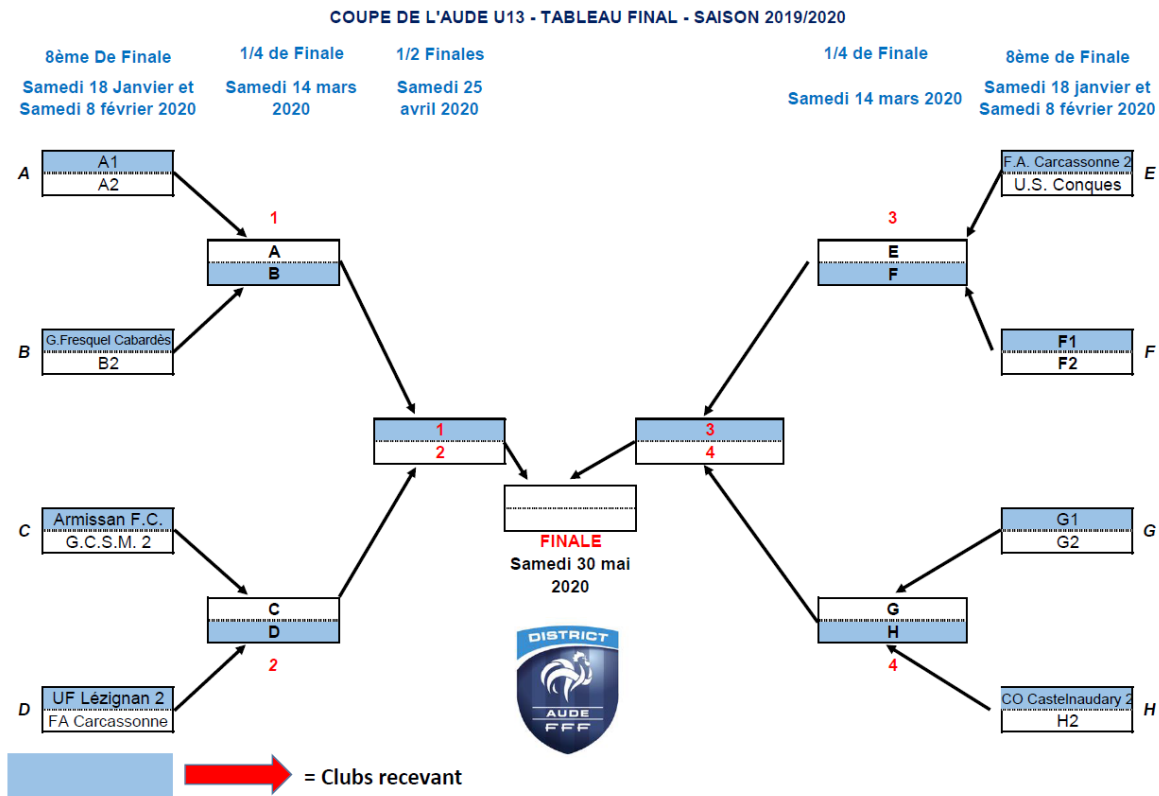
COUPE DE L'AUDE U13 - TABLEAU FINAL - SAISON 2019/2020

8ème De Finale
Samedi 18 Janvier et Samedi 8 février 2020

1/4 de Finale
Samedi 14 mars 2020

1/2 Finales
Samedi 25 avril 2020

1/4 de Finale
Samedi 14 mars 2020

8ème de Finale
Samedi 18 janvier et Samedi 8 février 2020

A
A1
A2

1
A
B

B
G.Fresquel Cabardès
B2

C
Armissan F.C.
G.C.S.M. 2

C
D
2

D
UF Lézignan 2
FA Carcassonne

1
2

3
4

FINALE
Samedi 30 mai 2020

E
F.A. Carcassonne 2
U.S. Conques

3
E
F

F
F1
F2

G
G1
G2

G
H
4

H
CO Castelnaudary 2
H2

DISTRICT
AUDE
FFF

= Clubs recevant